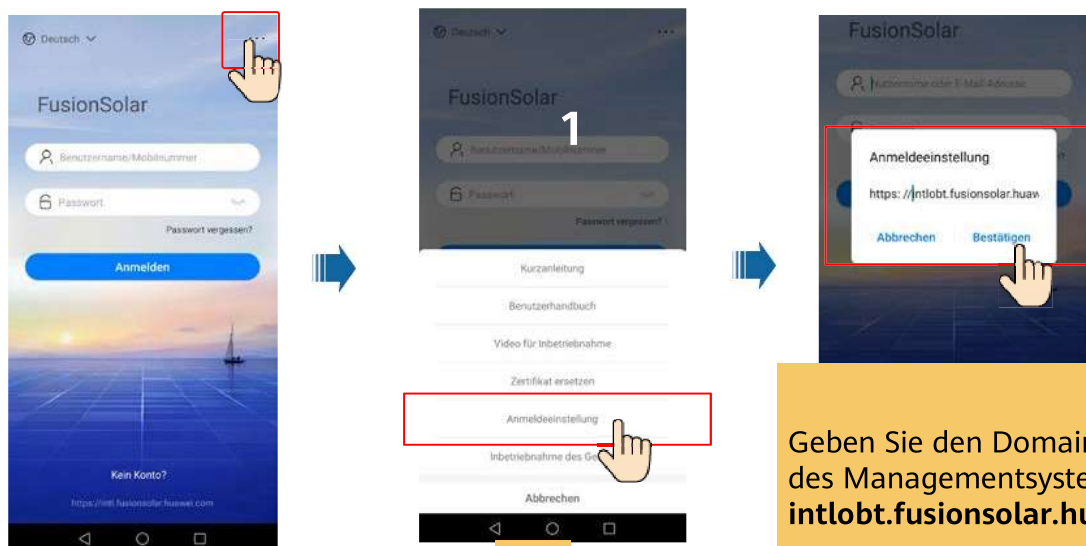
Deutsch

FusionSolar

Benutzername/Mobilnummer

Passwort

Passwort vergessen?

Anmelden

Kein Konto?

https://intl.fusionsolar.huawei.com

Deutsch

FusionSolar

1

Benutzername/Mobilnummer

Passwort

Passwort vergessen?

Kurzanleitung

Benutzerhandbuch

Video für Inbetriebnahme

Zertifikat ersetzen

Anmeldeeinstellung

Inbetriebnahme des Ge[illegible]

Abbrechen

FusionSolar

Nutzername oder E-Mail-Adresse

Anmeldeeinstellung

https://intlobt.fusionsolar.huaw

Abbrechen

Bestätigen

Geben Sie den Domai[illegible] des Managementsyste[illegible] **intlobt.fusionsolar.hu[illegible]**